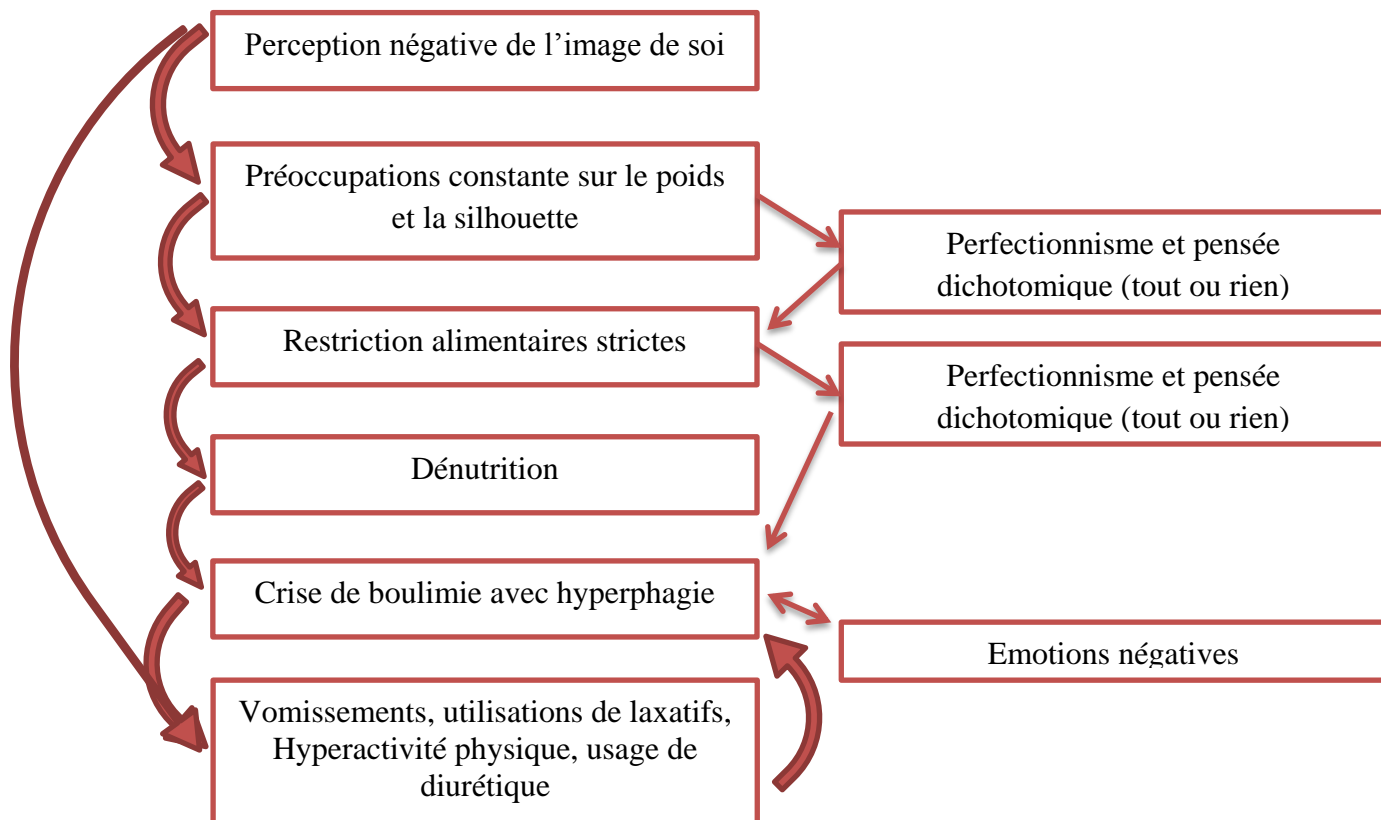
Perception négative de l’image de soi

Préoccupations constante sur le poids et la silhouette

Perfectionnisme et pensée dichotomique (tout ou rien)

Restriction alimentaires strictes

Perfectionnisme et pensée dichotomique (tout ou rien)

Dénutrition

Crise de boulimie avec hyperphagie

Emotions négatives

Vomissements, utilisations de laxatifs, Hyperactivité physique, usage de diurétique